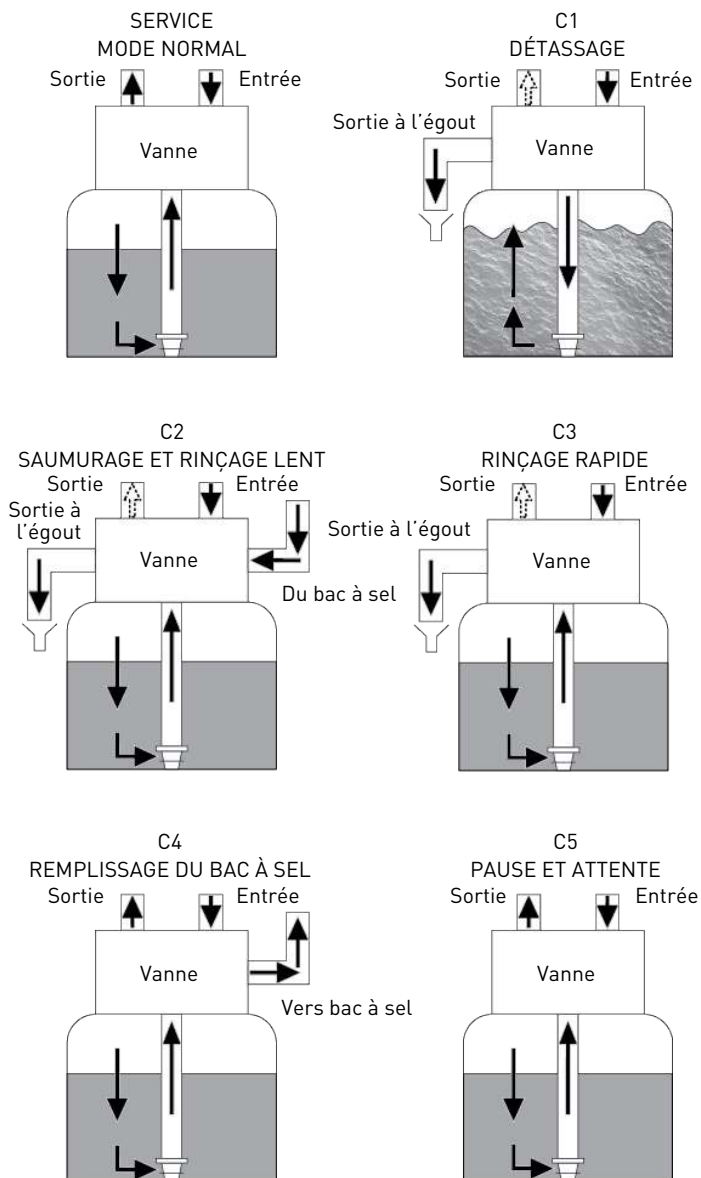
SERVICE
MODE NORMAL

Sortie

Entrée

Vanne

C1
DÉTASSAGE

Sortie

Entrée

Sortie à l'égout

Vanne

C2
SAUMURAGE ET RINÇAGE LENT

Sortie

Entrée

Sortie à l'égout

Vanne

Du bac à sel

C3
RINÇAGE RAPIDE

Sortie

Entrée

Sortie à l'égout

Vanne

C4
REMPLISSAGE DU BAC À SEL

Sortie

Entrée

Vanne

Vers bac à sel

C5
PAUSE ET ATTENTE

Sortie

Entrée

Vanne